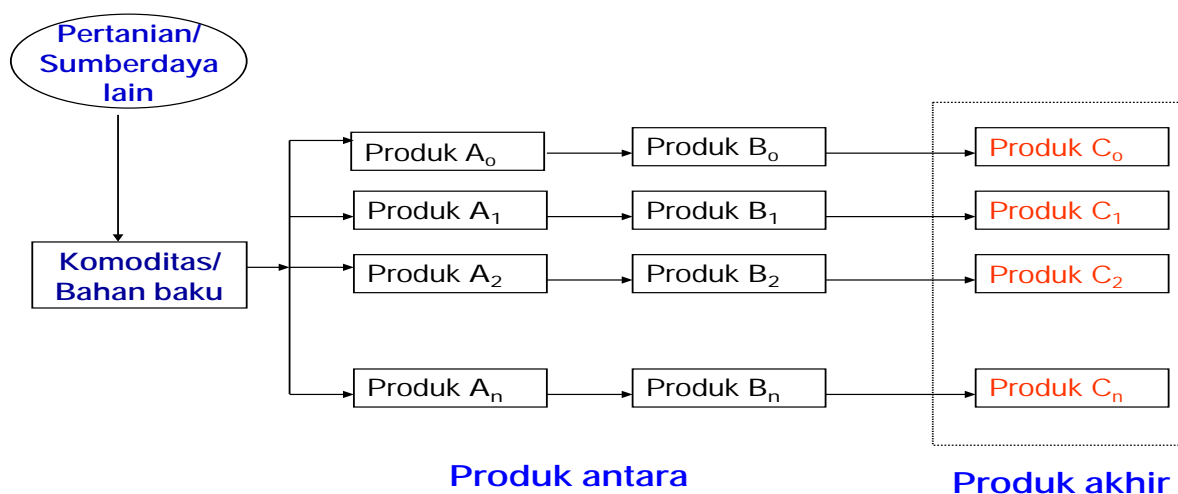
Pertanian/ Sumberdaya lain

Komoditas/ Bahan baku

Produk $A_o$

Produk $B_o$

Produk $C_o$

Produk $A_1$

Produk $B_1$

Produk $C_1$

Produk $A_2$

Produk $B_2$

Produk $C_2$

Produk $A_n$

Produk $B_n$

Produk $C_n$

Produk antara

Produk akhir